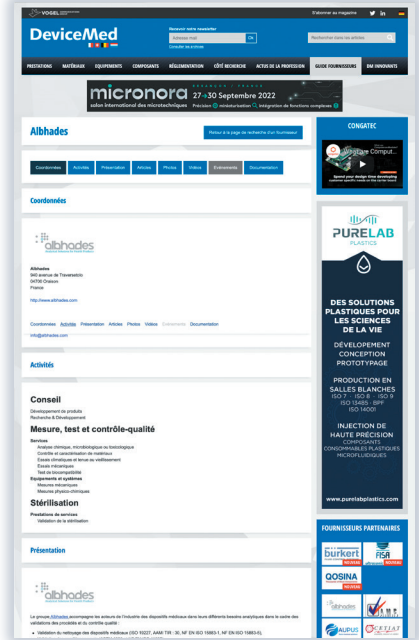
VOGEL

S'abonner au magazine

DeviceMed

Recevoir votre newsletter

Adresse mail

Ok

Consulter les archives

Rechercher dans les articles

PRESTATIONS MATÉRIAUX EQUIPEMENTS COMPOSANTS RÉGLEMENTATION CÔTÉ RECHERCHE ACTUS DE LA PROFESSION GUIDE FOURNISSEURS DM INNOVANTS

micronora salon international des microtechniques 27→30 Septembre 2022 Précision miniaturisation intégration de fonctions complexes

Albhades

Retour à la page de recherche d'un fournisseur

Coordonnées Activités Présentation Articles Photos Vidéos Evénements Documentation

Coordonnées

albhades

Albhades
945 avenue de Trièvestadio
04700 Oraison
France

http://www.albhades.com

Coordonnées Activités Présentation Articles Photos Vidéos Evénements Documentation

info@albhades.com

Activités

Conseil

Développement de produits
Recherche & Développement

Mesure, test et contrôle-qualité

Services
Analyse chimique, microbiologique ou toxicologique
Contrôle et caractérisation de matériaux
Essais climatiques et tenue au vieillissement
Essais mécaniques
Test de biocompatibilité
Equipements et systèmes
Mesures mécaniques
Mesures physico-chimiques

Stérilisation

Prestations de services
Validation de la stérilisation

Présentation

albhades

Le groupe Albhades accompagne les acteurs de l'industrie des dispositifs médicaux dans leurs différents besoins analytiques dans le cadre des validations des procédés et du contrôle qualité :

• Validation du nettoyage des dispositifs médicaux (ISO 10227, AAMI TIR : 30, NF EN ISO 15883-1, NF EN ISO 15883-6),

CONGATEC

PURELAB PLASTICS

DES SOLUTIONS PLASTIQUES POUR LES SCIENCES DE LA VIE

DÉVELOPPEMENT CONCEPTION PROTOTYPAGE

PRODUCTION EN SALLES BLANCHES ISO 7 - ISO 8 - ISO 9 ISO 13485 - BPF ISO 14001

INJECTION DE HAUTE PRÉCISION COMPOSANTS CONSOMMABLES PLASTIQUES MICROFLUIDIQUES

www.purelabplastics.com

FOURNISSEURS PARTENAIRES

burkert

FISA

QOSINA

albhades

AUPUS

CETIAT